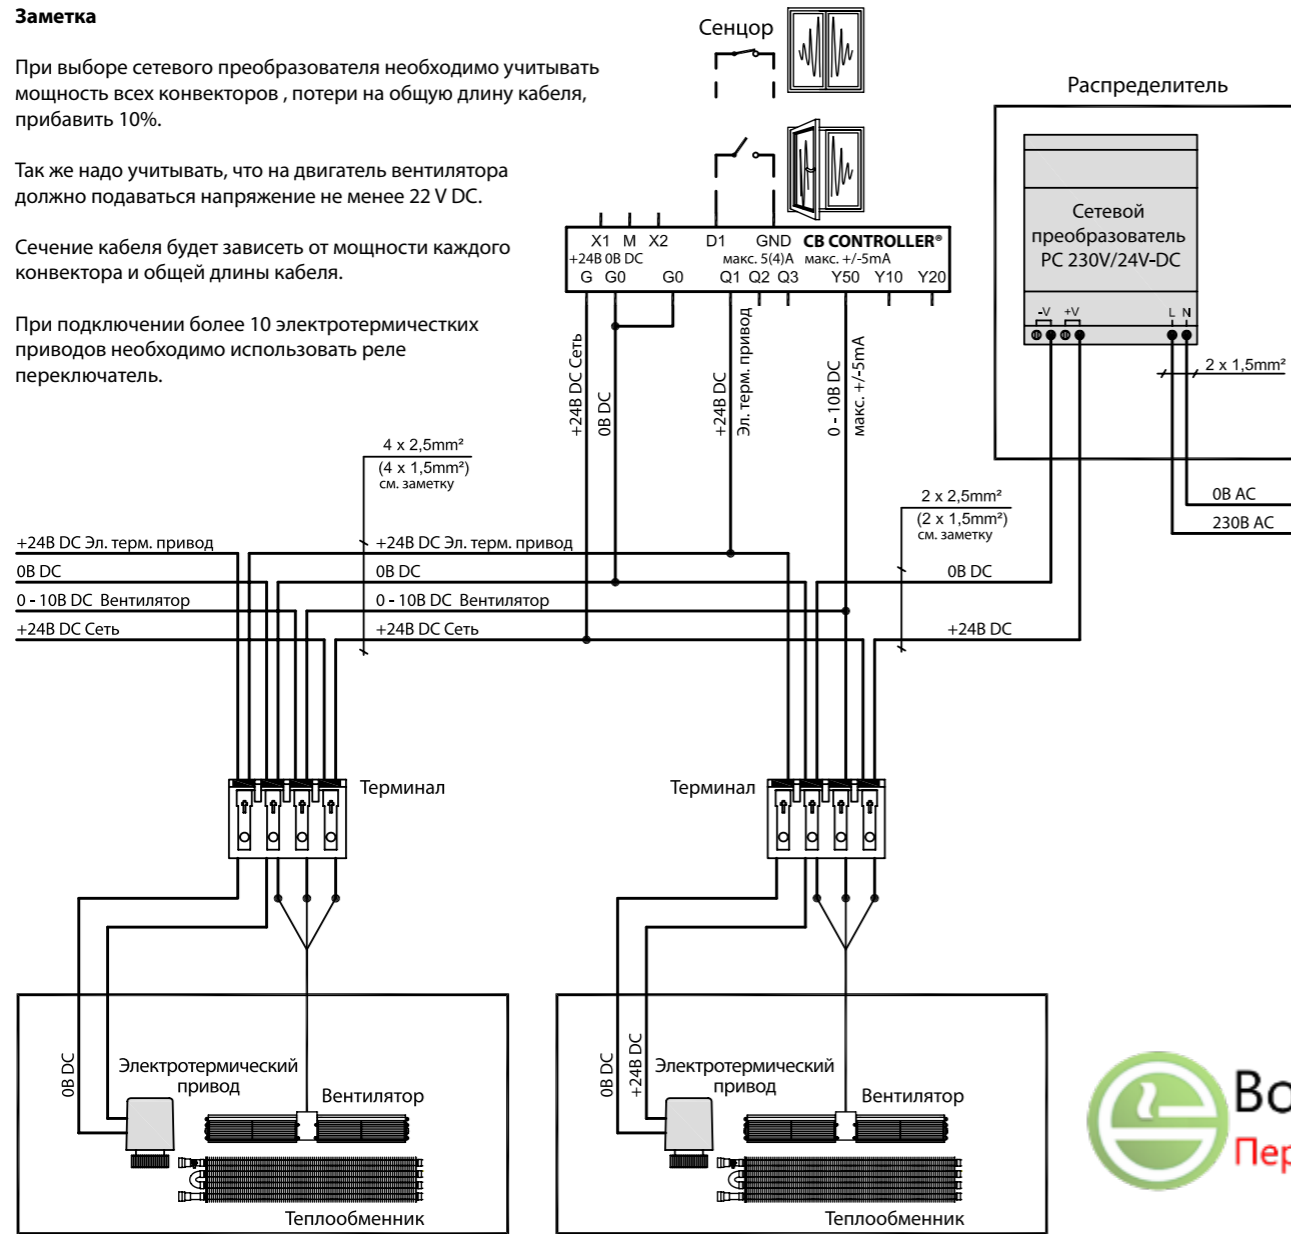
**Заметка**

При выборе сетевого преобразователя необходимо учитывать мощность всех конвекторов , потери на общую длину кабеля, прибавить 10%.

Так же надо учитывать, что на двигатель вентилятора должно подаваться напряжение не менее 22 V DC.

Сечение кабеля будет зависеть от мощности каждого конвектора и общей длины кабеля.

При подключении более 10 электротермичестких приводов необходимо использовать реле переключатель.

Сенцор

Распределитель

Сетевой преобразователь PC 230V/24V-DC

-V +V L N

X1 M X2 D1 GND CB CONTROLLER®
+24B 0B DC макс. 5(4)A макс. +/-5mA
G G0 G0 Q1 Q2 Q3 Y50 Y10 Y20

+24B DC Сеть
0B DC
+24B DC
Эл. терм. привод
0 - 10B DC
макс. +/-5mA

2 x 1,5mm²

4 x 2,5mm²
(4 x 1,5mm²)
см. заметку

2 x 2,5mm²
(2 x 1,5mm²)
см. заметку

0B AC
230B AC

+24B DC Эл. терм. привод
0B DC
0 - 10B DC Вентилятор
+24B DC Сеть

+24B DC Эл. терм. привод
0B DC
0 - 10B DC Вентилятор
+24B DC Сеть

0B DC
+24B DC

Терминал
Терминал

0B DC
Электротермический привод
Вентилятор
Теплообменник

0B DC
+24B DC
Электротермический привод
Вентилятор
Теплообменник

Во
Пер